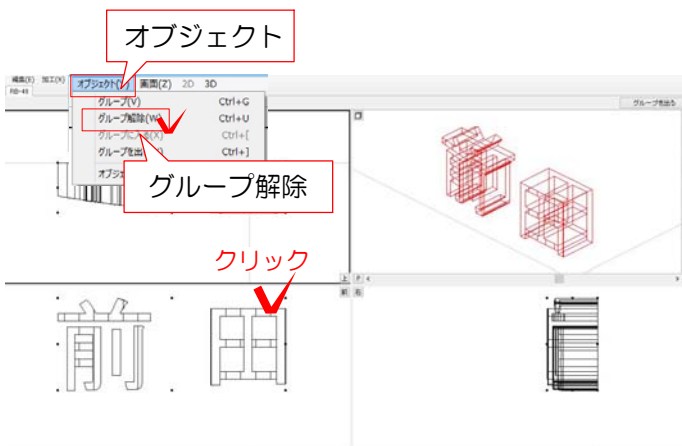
オブジェクト

編集(E) 加工(X) オブジェクト(J) 画面(Z) 2D 3D

RB-49

グループ(V) Ctrl+G

グループ解除(W) Ctrl+U

グループに入る(X) Ctrl+[

グループを出る(Y) Ctrl+]

オブジェ

グループ解除

グループを出る

クリック

上 F

前 右